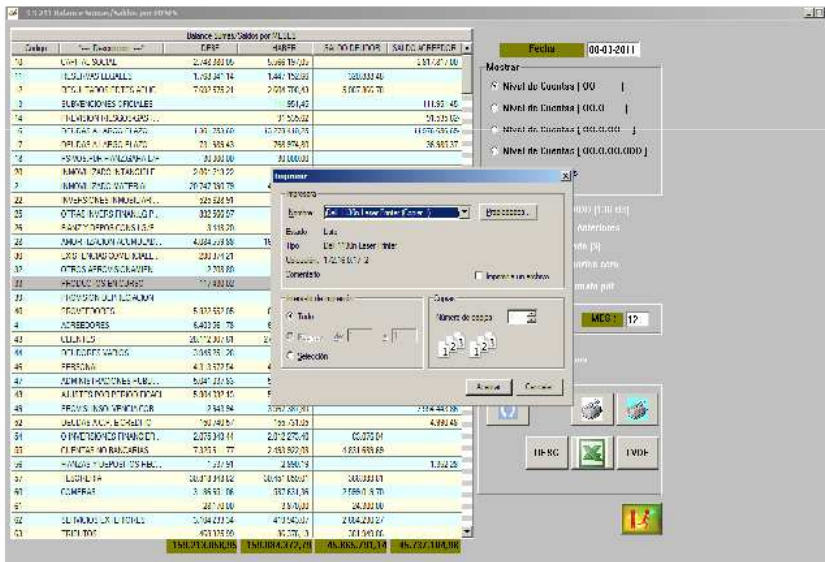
3.1.211 Balance Sumas/Saldos por MES

Balance Sumas/Saldos por NIVELES

| Codigo | Descripcion | DEBE | HABER | SALDO DEUDOR | SALDO ACREEDOR |
|---|---|---|---|---|---|
| 10 | CAPITAL SOCIAL | 2.743.333,05 | 5.365.154,00 | | 2.517.821,00 |
| 11 | RESERVAS LEGALES | 1.763.341,74 | 1.447.152,99 | 320.333,45 | |
| 12 | RESULTADOS PTES APLIC | 7.697.576,21 | 2.034.776,43 | 5.667.395,78 | |
| 13 | SUBVENCIONES OFICIALES | | 951,45 | | 111.951,45 |
| 14 | PROVISION RIESGOS Y | | 51.505,02 | | 51.505,02 |
| 15 | DEUDAS A LARGO PLAZO | 1.301.253,60 | 12.773.110,75 | | 11.070.535,65 |
| 17 | DEUDAS A LARGO PLAZO | 21.303,43 | 758.974,80 | | 36.983,37 |
| 18 | FIANZAS Y DEPOSITOS LP | 30.000,00 | 30.000,00 | | |
| 20 | INMOVILIZADO INTANGIBLE | 2.051.210,22 | | | |
| 21 | INMOVILIZADO MATERIAL | 20.742.390,79 | | | |
| 22 | INVERSIONES INMOBILIAR | 525.528,91 | | | |
| 25 | OTRAS INVERSIONES FIN | 302.500,97 | | | |
| 26 | FIANZAS Y DEPOSITOS LP | 3.318,20 | | | |
| 28 | AMORTIZACION ACUMULAD | 4.084.359,88 | | | |
| 30 | EXISTENCIAS COMERCIAL | 230.314,21 | | | |
| 32 | OTROS APROVISIONAMIEN | 2.703,80 | | | |
| 33 | PRODUCTOS EN CURSO | 11.490,00 | | | |
| 39 | PROVISION DEPRECIACION | | | | |
| 40 | PROVEEDORES | 5.322.557,05 | | | |
| 41 | ACREEDORES | 6.403,95 | | | |
| 43 | CLIENTES | 26.772.307,51 | | | |
| 44 | DEUDORES VARIOS | 3.045,35 | | | |
| 46 | PERSONAL | 43.372,54 | | | |
| 47 | ADMINISTRACIONES PUBL | 5.047.737,55 | | | |
| 48 | AJUSTES POR PERIODIFICACI | 5.904.737,15 | | | |
| 49 | PROVISION INSOLVENCIA | 2.343,94 | 3.057.980,81 | | 7.354.443,88 |
| 52 | DEUDAS A C/P CREDITO | 192.147,67 | 132.373,05 | | 4.999,45 |
| 54 | OTRAS INVERSIONES FINANCIE | 2.073.318,44 | 2.012.270,40 | 60.073,04 | |
| 55 | CUENTAS NO BANCARIAS | 7.323,77 | 2.453.502,05 | 4.831.555,69 | |
| 56 | FIANZAS Y DEPOSITOS REC | 1.437,91 | 2.550,79 | | 1.312,28 |
| 57 | TESORERIA | 30.319.343,02 | 301.091.066,07 | 300.393,01 | |
| 60 | COMPRAS | 3.869.831,06 | 337.634,36 | 2.599.613,70 | |
| 61 | | 24.010,00 | 3.510,00 | 24.000,00 | |
| 62 | SERVICIOS EXTERIORES | 3.704.233,54 | 473.545,07 | 2.184.230,27 | |
| 63 | TRIBUTOS | 300.123,99 | 16.371,16 | 301.340,06 | |
| | | 158.253.086,06 | 158.084.372,78 | 45.866.291,14 | 45.737.104,98 |

Fecha 00-03-2011

Mostrar
Nivel de Cuentas [ 00 ]
Nivel de Cuentas [ 00.0 ]
Nivel de Cuentas [ 00.0.00 ]
Nivel de Cuentas [ 00.0.00.000 ]

000 (130 dis)
anteriores
ado (9)
cuentas cero
rmato pdf

MES: 12

Imprimir
Impresora
Nombre: Dell 1700n Laser Printer (Copia 1)
Propiedades...
Estado: Listo
Tipo: Dell 1700n Laser Printer
Ubicación: 172.16.0.7_2
Comentario:
Imprimir a un archivo
Intervalo de impresión
Todo
Páginas desde: hasta:
Selección
Copias
Número de copias: 1
Aceptar
Cancelar

IMPRC
IMPDF